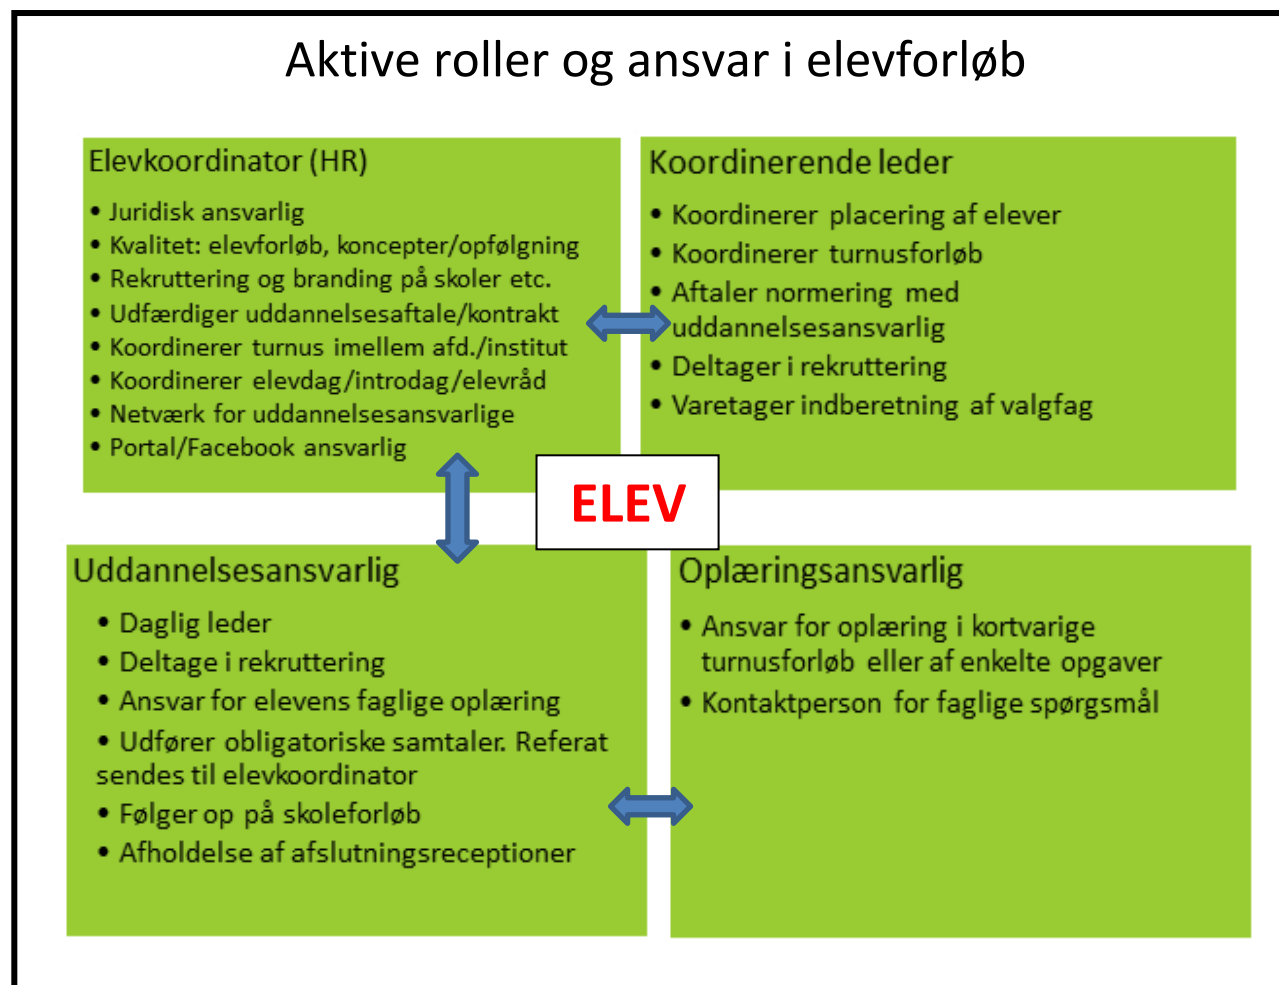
Aktive roller og ansvar i elevforløb

Elevkoordinator (HR)
• Juridisk ansvarlig
• Kvalitet: elevforløb, koncepter/opfølgning
• Rekruttering og branding på skoler etc.
• Udfærdiger uddannelsesaftale/kontrakt
• Koordinerer turnus imellem afd./institut
• Koordinerer elevdag/introdag/elevråd
• Netværk for uddannelsesansvarlige
• Portal/Facebook ansvarlig

Koordinerende leder
• Koordinerer placering af elever
• Koordinerer turnusforløb
• Aftaler normering med uddannelsesansvarlig
• Deltager i rekruttering
• Varetager indberetning af valgfag

ELEV

Uddannelsesansvarlig
• Daglig leder
• Deltage i rekruttering
• Ansvar for elevens faglige oplæring
• Udfører obligatoriske samtaler. Referat sendes til elevkoordinator
• Følger op på skoleforløb
• Afholdelse af afslutningsreceptioner

Oplæringsansvarlig
• Ansvar for oplæring i kortvarige turnusforløb eller af enkelte opgaver
• Kontaktperson for faglige spørgsmål